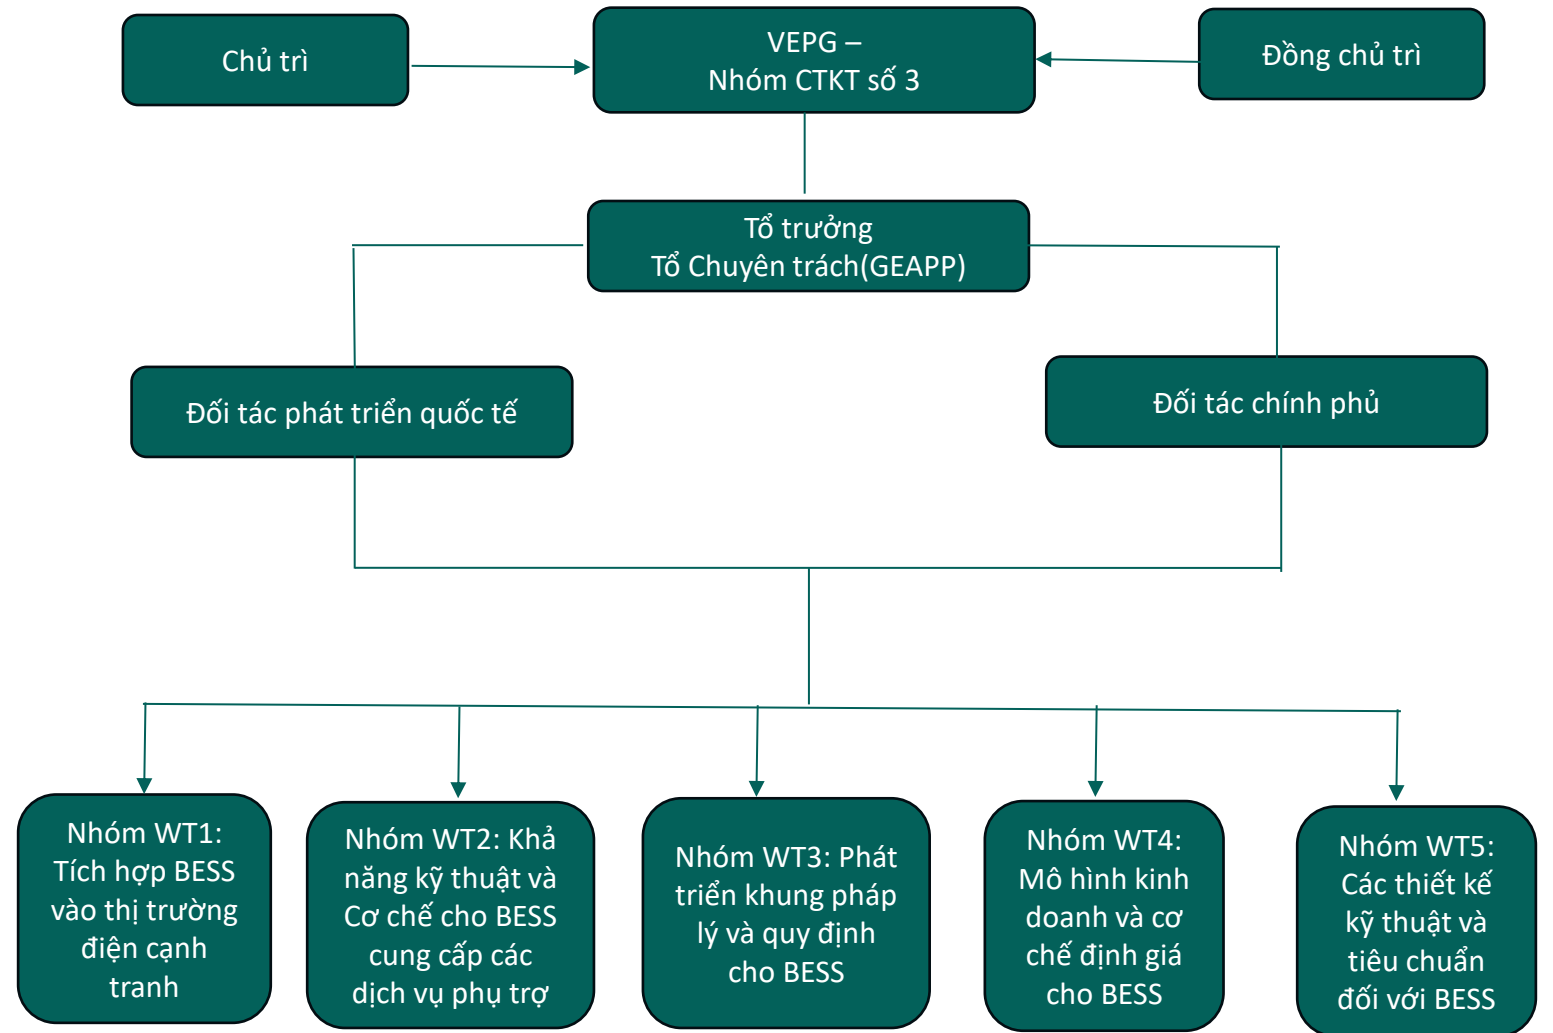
Chủ trì

VEPG –
Nhóm CTKT số 3

Đồng chủ trì

Tổ trưởng
Tổ Chuyên trách(GEAPP)

Đối tác phát triển quốc tế

Đối tác chính phủ

Nhóm WT1: Tích hợp BESS vào thị trường điện cạnh tranh

Nhóm WT2: Khả năng kỹ thuật và Cơ chế cho BESS cung cấp các dịch vụ phụ trợ

Nhóm WT3: Phát triển khung pháp lý và quy định cho BESS

Nhóm WT4: Mô hình kinh doanh và cơ chế định giá cho BESS

Nhóm WT5: Các thiết kế kỹ thuật và tiêu chuẩn đối với BESS